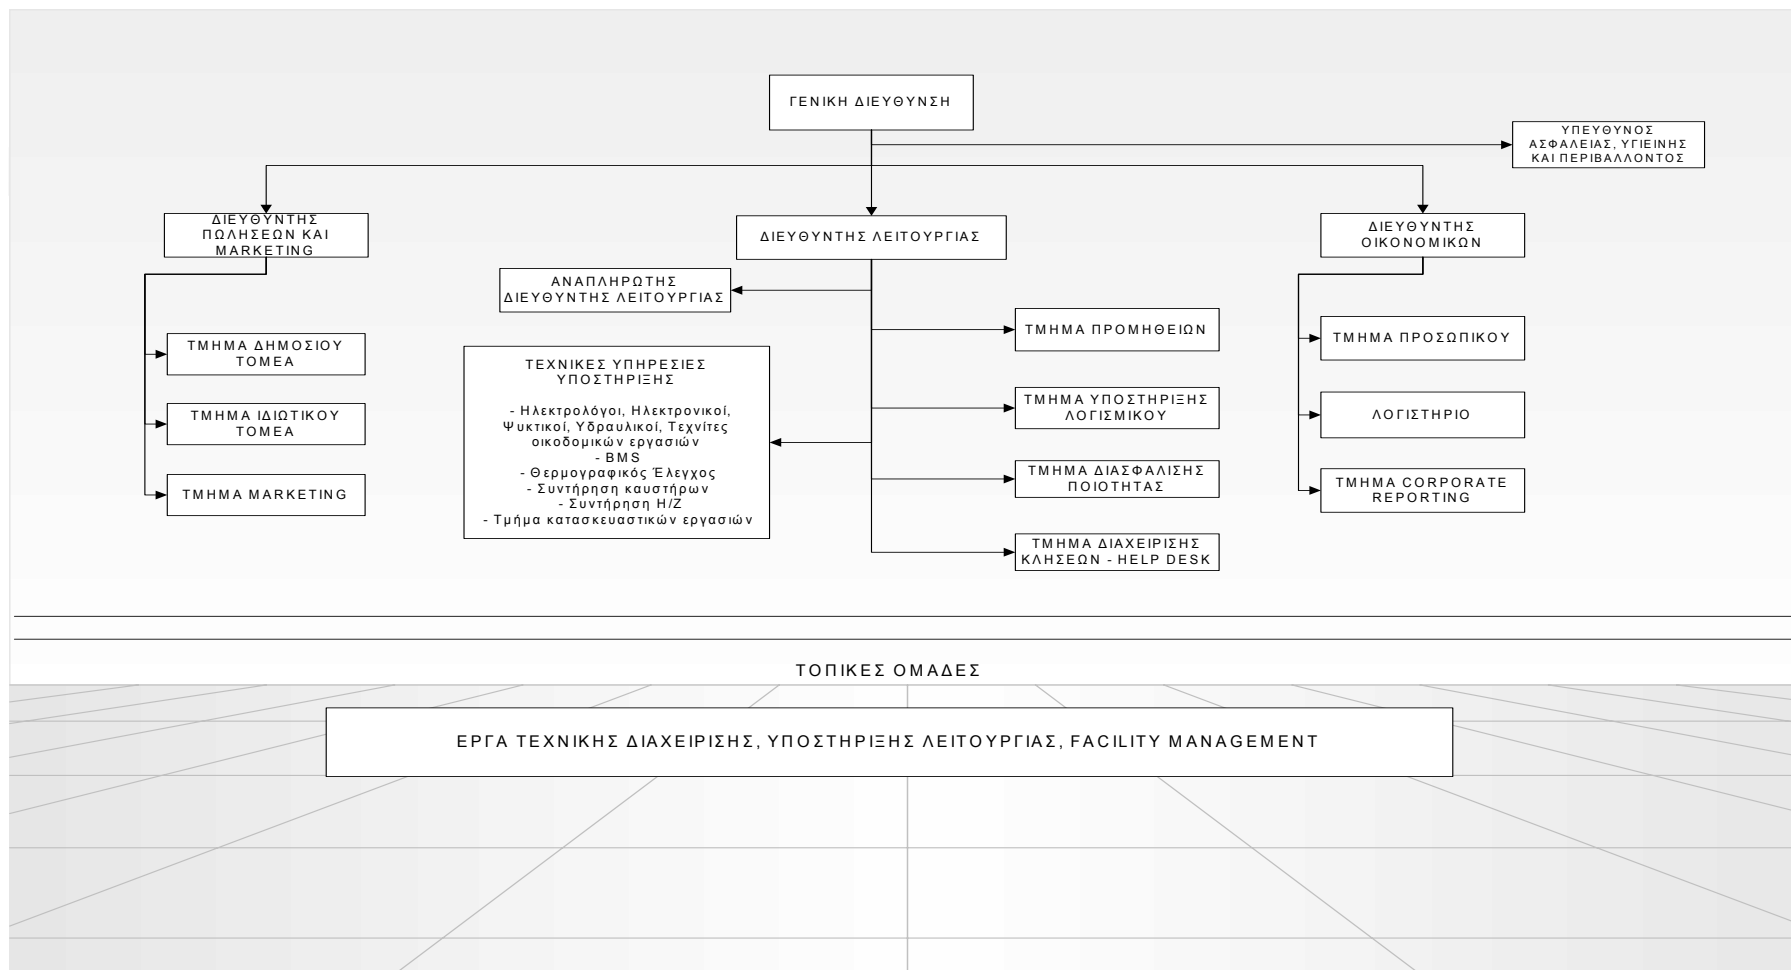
ΓΕΝΙΚΗ ΔΙΕΥΘΥΝΣΗ

ΥΠΕΥΘΥΝΟΣ ΑΣΦΑΛΕΙΑΣ, ΥΓΙΕΙΝΗΣ ΚΑΙ ΠΕΡΙΒΑΛΛΟΝΤΟΣ

ΔΙΕΥΘΥΝΤΗΣ ΠΩΛΗΣΕΩΝ ΚΑΙ MARKETING

ΔΙΕΥΘΥΝΤΗΣ ΛΕΙΤΟΥΡΓΙΑΣ

ΔΙΕΥΘΥΝΤΗΣ ΟΙΚΟΝΟΜΙΚΩΝ

ΑΝΑΠΛΗΡΩΤΗΣ ΔΙΕΥΘΥΝΤΗΣ ΛΕΙΤΟΥΡΓΙΑΣ

ΤΜΗΜΑ ΔΗΜΟΣΙΟΥ ΤΟΜΕΑ

ΤΜΗΜΑ ΙΔΙΩΤΙΚΟΥ ΤΟΜΕΑ

ΤΜΗΜΑ MARKETING

ΤΕΧΝΙΚΕΣ ΥΠΗΡΕΣΙΕΣ ΥΠΟΣΤΗΡΙΞΗΣ

- Ηλεκτρολόγοι, Ηλεκτρονικοί, Ψυκτικοί, Υδραυλικοί, Τεχνίτες οικοδομικών εργασιών
- BMS
- Θερμογραφικός Έλεγχος
- Συντήρηση καυστήρων
- Συντήρηση Η/Ζ
- Τμήμα κατασκευαστικών εργασιών

ΤΜΗΜΑ ΠΡΟΜΗΘΕΙΩΝ

ΤΜΗΜΑ ΥΠΟΣΤΗΡΙΞΗΣ ΛΟΓΙΣΜΙΚΟΥ

ΤΜΗΜΑ ΔΙΑΣΦΑΛΙΣΗΣ ΠΟΙΟΤΗΤΑΣ

ΤΜΗΜΑ ΔΙΑΧΕΙΡΙΣΗΣ ΚΛΗΣΕΩΝ - HELP DESK

ΤΜΗΜΑ ΠΡΟΣΩΠΙΚΟΥ

ΛΟΓΙΣΤΗΡΙΟ

ΤΜΗΜΑ CORPORATE REPORTING

ΤΟΠΙΚΕΣ ΟΜΑΔΕΣ

ΕΡΓΑ ΤΕΧΝΙΚΗΣ ΔΙΑΧΕΙΡΙΣΗΣ, ΥΠΟΣΤΗΡΙΞΗΣ ΛΕΙΤΟΥΡΓΙΑΣ, FACILITY MANAGEMENT